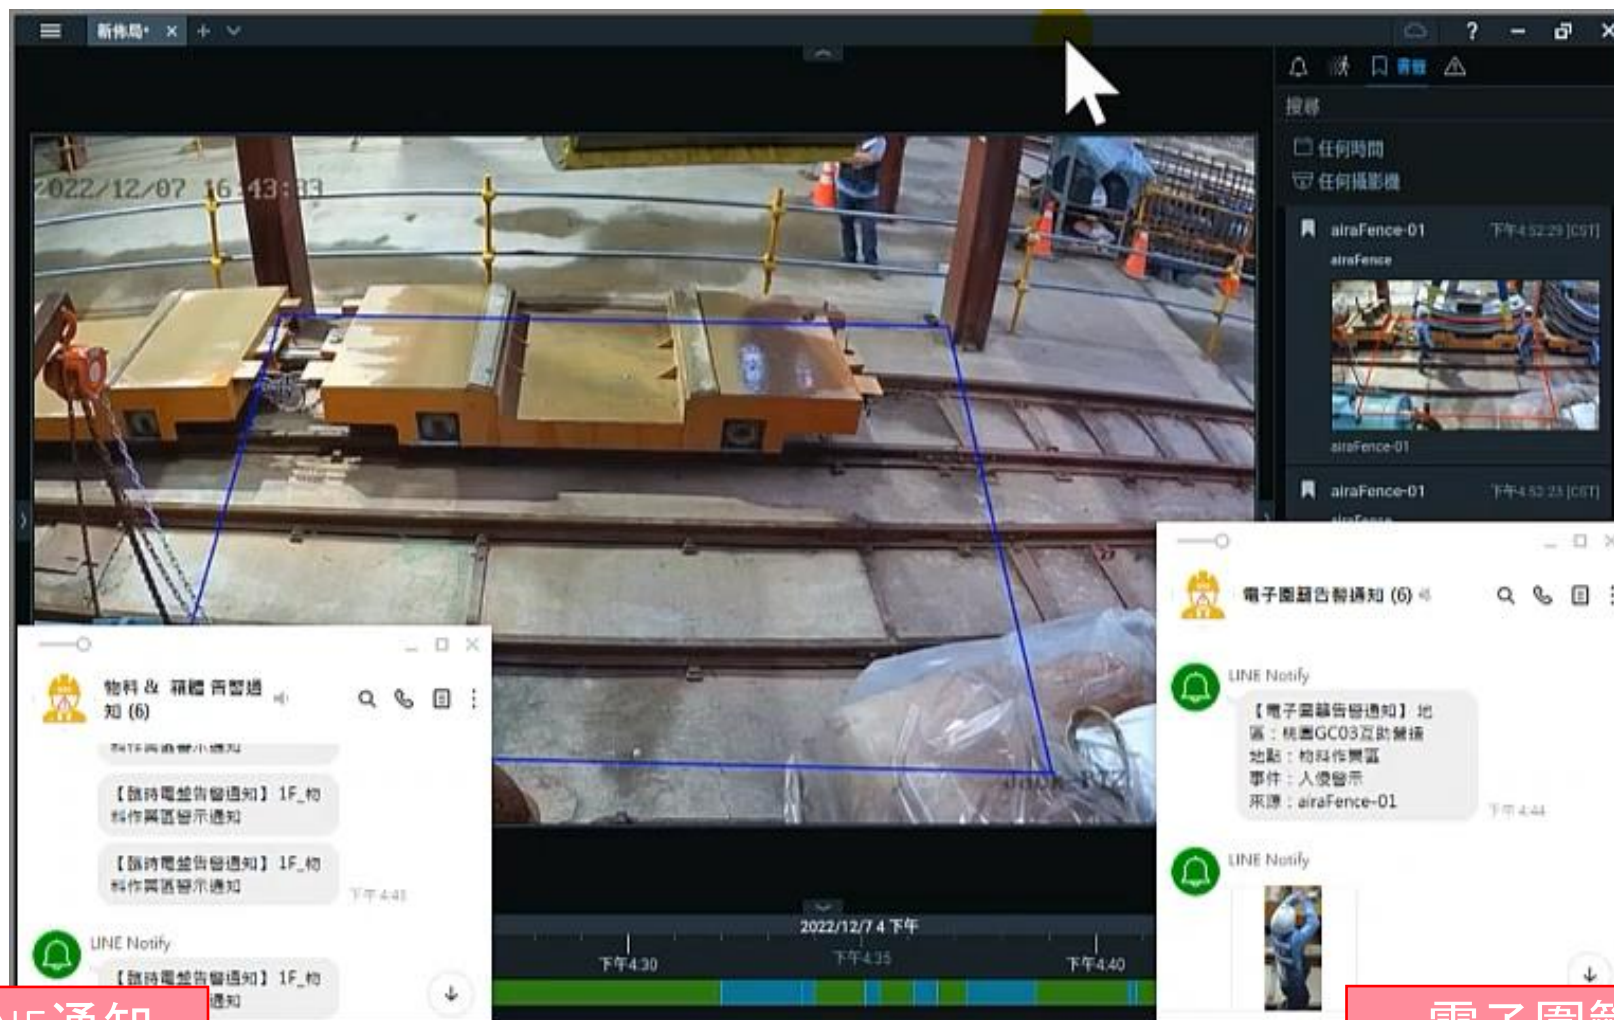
新佈局 ×

2022/12/07 16:43:33

搜尋

任何時間
任何攝影機

airaFence-01 下午4:52:29 [CST]
airaFence
airaFence-01

airaFence-01 下午4:52:23 [CST]

物料 & 預鑄 告警通知 (6)

【臨時電盤告警通知】1F_物料作業區警示通知

【臨時電盤告警通知】1F_物料作業區警示通知

【臨時電盤告警通知】1F_物料作業區警示通知
下午4:41

LINE Notify

【臨時電盤告警通知】1F_物料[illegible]通知

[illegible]通知

電子圍籬告警通知 (6)

LINE Notify

【電子圍籬告警通知】地區：桃園GC03互助營造
地點：物料作業區
事件：入侵警示
來源：airaFence-01
下午4:44

LINE Notify

2022/12/7 4 下午
下午4:30
下午4:35
下午4:40

電子圍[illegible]